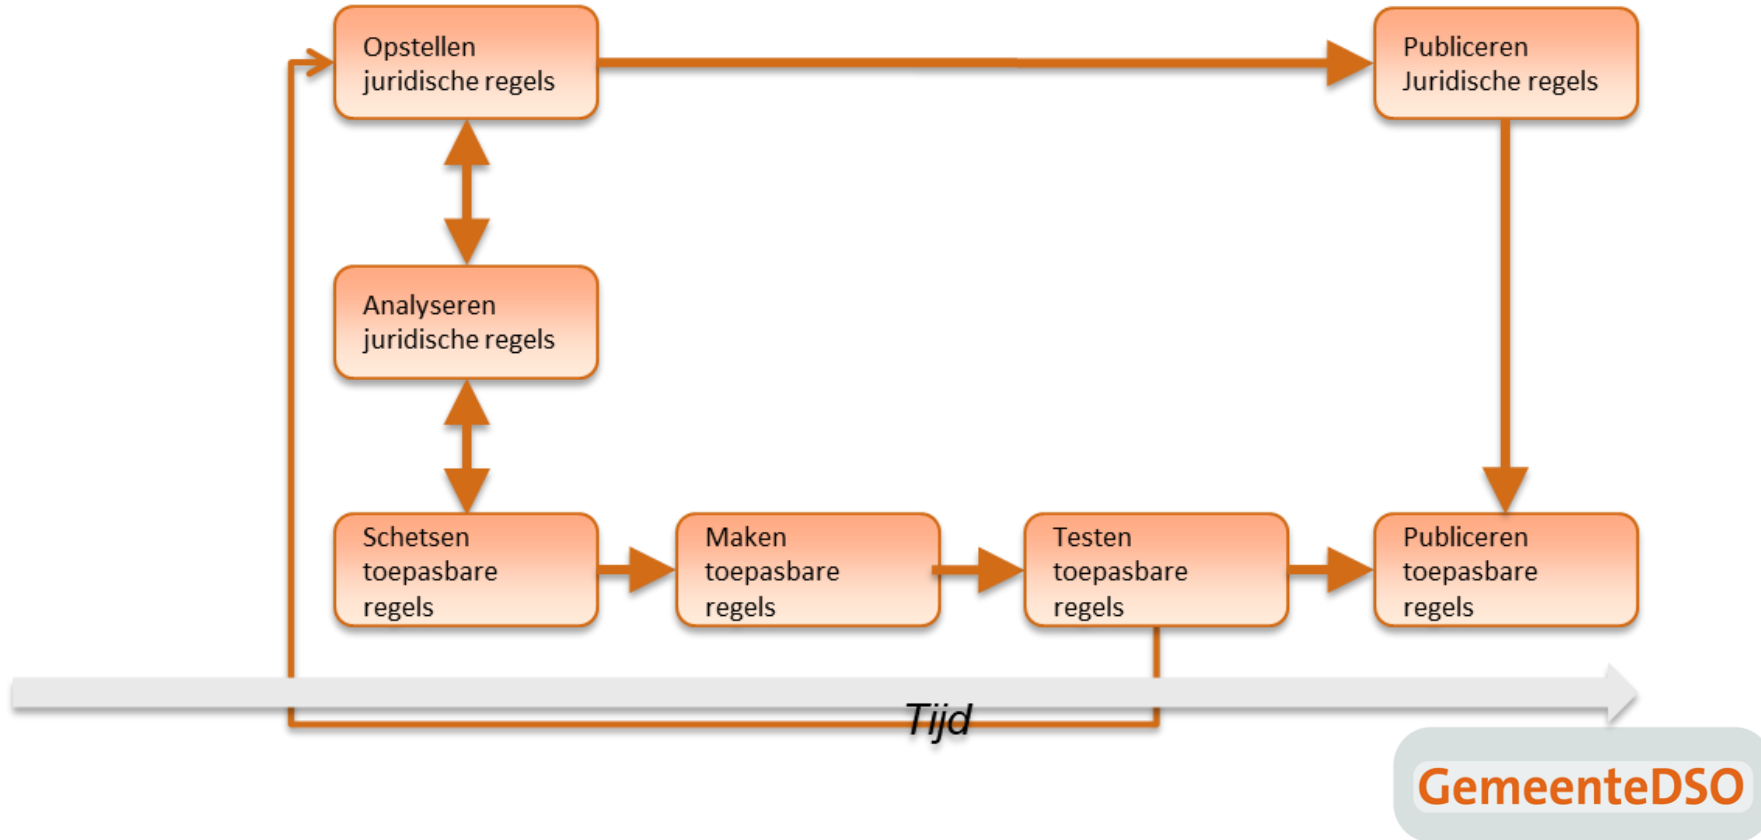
Opstellen juridische regels

Publiceren Juridische regels

Analyseren juridische regels

Schetsen toepasbare regels

Maken toepasbare regels

Testen toepasbare regels

Publiceren toepasbare regels

Tijd

GemeenteDSO